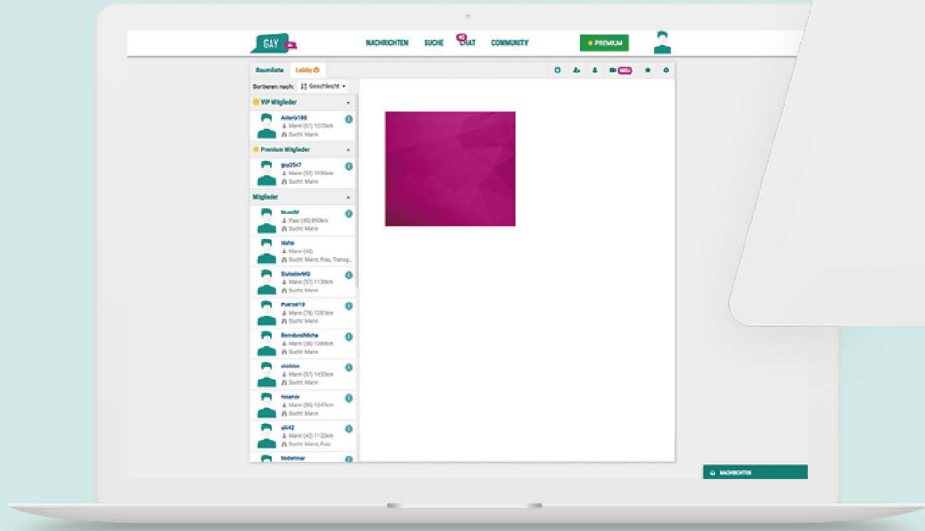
GAY

NACHRICHTEN SUCHE 40 CHAT COMMUNITY

PREMIUM

Raumliste Lobby

NEU

Sortieren nach: Geschlecht

VIP Mitglieder

Adlerls188
Mann (51) 1073km
Sucht: Mann

Premium Mitglieder

guy2547
Mann (55) 1050km
Sucht: Mann

Mitglieder

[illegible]
Paar (45) 890km
Sucht: Mann

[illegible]
Mann (42)
Sucht: Mann, Frau, Transg...

StylesMG
Mann (57) 1138km
Sucht: Mann

Pverse19
Mann (76) 1283km
Sucht: Mann

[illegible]
Mann (58) 1089km
Sucht: Mann

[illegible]
Mann (57) 1433km
Sucht: Mann

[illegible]
Mann (58) 1047km
Sucht: Mann

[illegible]
Mann (43) 1122km
Sucht: Mann, Frau

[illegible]

NACHRICHTEN